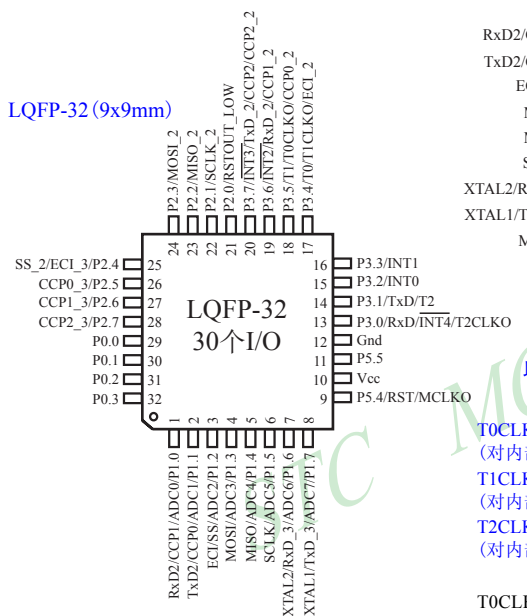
LQFP-32 (9x9mm)

P2.3/MOSI_2
P2.2/MISO_2
P2.1/SCLK_2
P2.0/RSTOUT_LOW
P3.7/$\overline{INT3}$/TxD_2/CCP2/CCP2_2
P3.6/$\overline{INT2}$/RxD_2/CCP1_2
P3.5/T1/T0CLKO/CCP0_2
P3.4/T0/T1CLKO/ECI_2

24 23 22 21 20 19 18 17

SS_2/ECI_3/P2.4 25
CCP0_3/P2.5 26
CCP1_3/P2.6 27
CCP2_3/P2.7 28
P0.0 29
P0.1 30
P0.2 31
P0.3 32

LQFP-32
30个I/O

16 P3.3/INT1
15 P3.2/INT0
14 P3.1/TxD/T2
13 P3.0/RxD/$\overline{INT4}$/T2CLKO
12 Gnd
11 P5.5
10 Vcc
9 P5.4/RST/MCLKO

1 2 3 4 5 6 7 8

RxD2/CCP1/ADC0/P1.0
TxD2/CCP0/ADC1/P1.1
ECI/SS/ADC2/P1.2
MOSI/ADC3/P1.3
MISO/ADC4/P1.4
SCLK/ADC5/P1.5
XTAL2/RxD_3/ADC6/P1.6
XTAL1/TxD_3/ADC7/P1.7

RxD2/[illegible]
TxD2/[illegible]
E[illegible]
M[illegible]
M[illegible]
S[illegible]
XTAL2/R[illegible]
XTAL1/T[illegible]
M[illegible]

STC MC

T0CLK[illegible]
(对内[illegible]
T1CLK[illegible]
(对内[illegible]
T2CLK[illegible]
(对内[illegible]

T0CL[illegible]